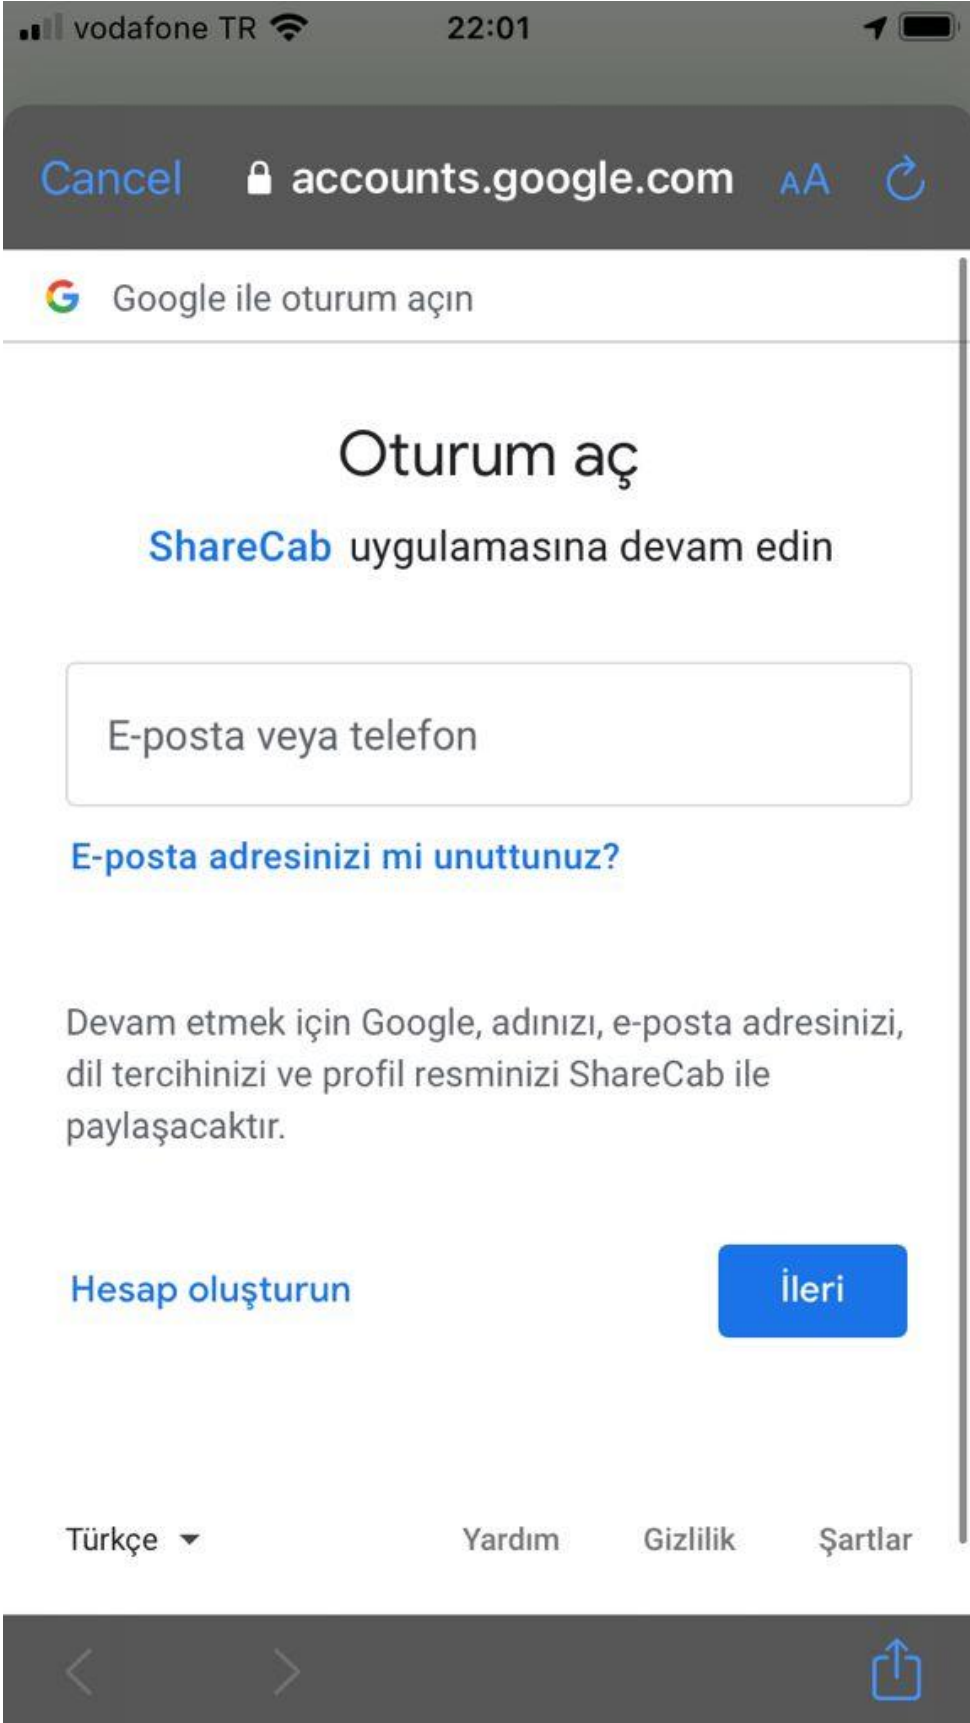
vodafone TR 22:01

Cancel accounts.google.com AA

Google ile oturum açın

Oturum aç

ShareCab uygulamasına devam edin

E-posta veya telefon

E-posta adresinizi mi unuttunuz?

Devam etmek için Google, adınızı, e-posta adresinizi, dil tercihinizi ve profil resminizi ShareCab ile paylaşacaktır.

Hesap oluşturun

İleri

Türkçe

Yardım Gizlilik Şartlar